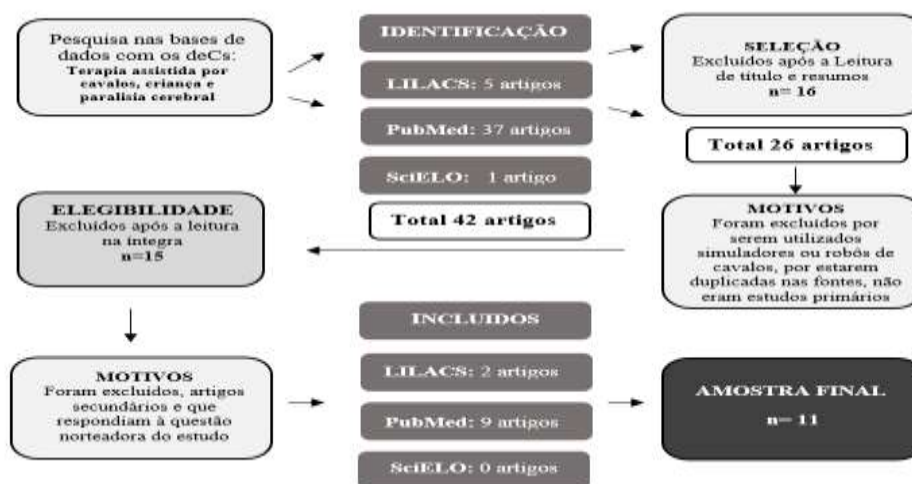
Pesquisa nas bases de dados com os deCs: Terapia assistida por cavalos, criança e paralisia cerebral

IDENTIFICAÇÃO

LILACS: 5 artigos

PubMed: 37 artigos

SciELO: 1 artigo

Total 42 artigos

SELEÇÃO
Excluídos após a Leitura de título e resumos
n= 16

Total 26 artigos

MOTIVOS
Foram excluídos por serem utilizados simuladores ou robôs de cavalos, por estarem duplicadas nas fontes, não eram estudos primários

ELEGIBILIDADE
Excluídos após a leitura na íntegra
n=15

MOTIVOS
Foram excluídos, artigos secundários e que respondiam à questão norteadora do estudo

INCLUIDOS

LILACS: 2 artigos

PubMed: 9 artigos

SciELO: 0 artigos

AMOSTRA FINAL
n= 11